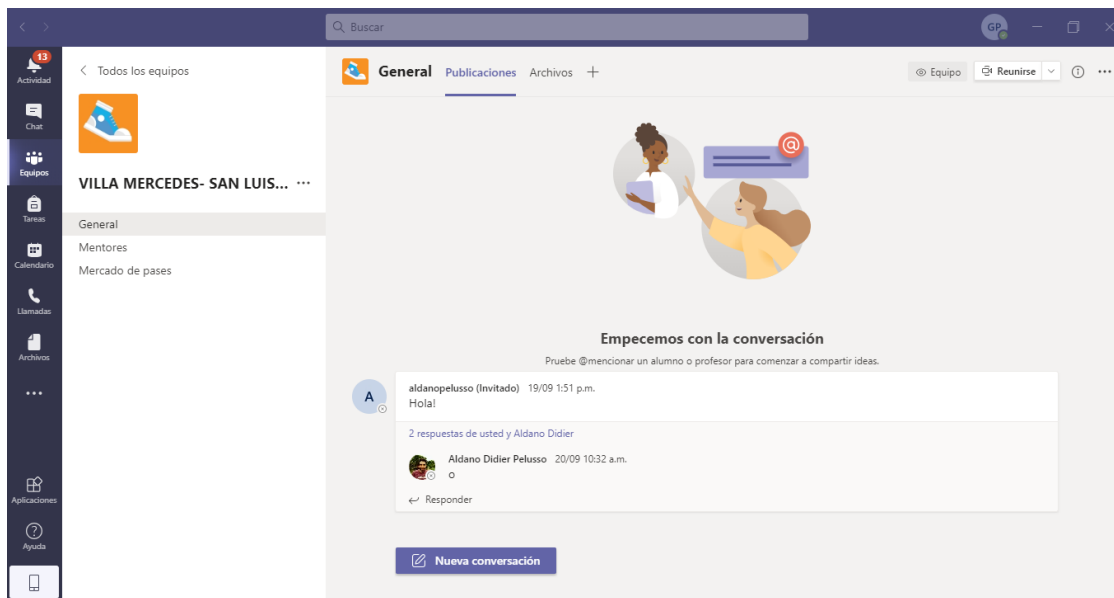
Buscar

GP

13
Actividad

Chat

Equipos

Tareas

Calendario

Llamadas

Archivos

...

Aplicaciones

Ayuda

< Todos los equipos

VILLA MERCEDES- SAN LUIS... ···

General

Mentores

Mercado de pases

General Publicaciones Archivos +

Equipo Reunirse

Empecemos con la conversación

Pruebe @mencionar un alumno o profesor para comenzar a compartir ideas.

A

aldanopelusso (Invitado) 19/09 1:51 p.m.
Hola!

2 respuestas de usted y Aldano Didier

Aldano Didier Pelusso 20/09 10:32 a.m.
o

Responder

Nueva conversación